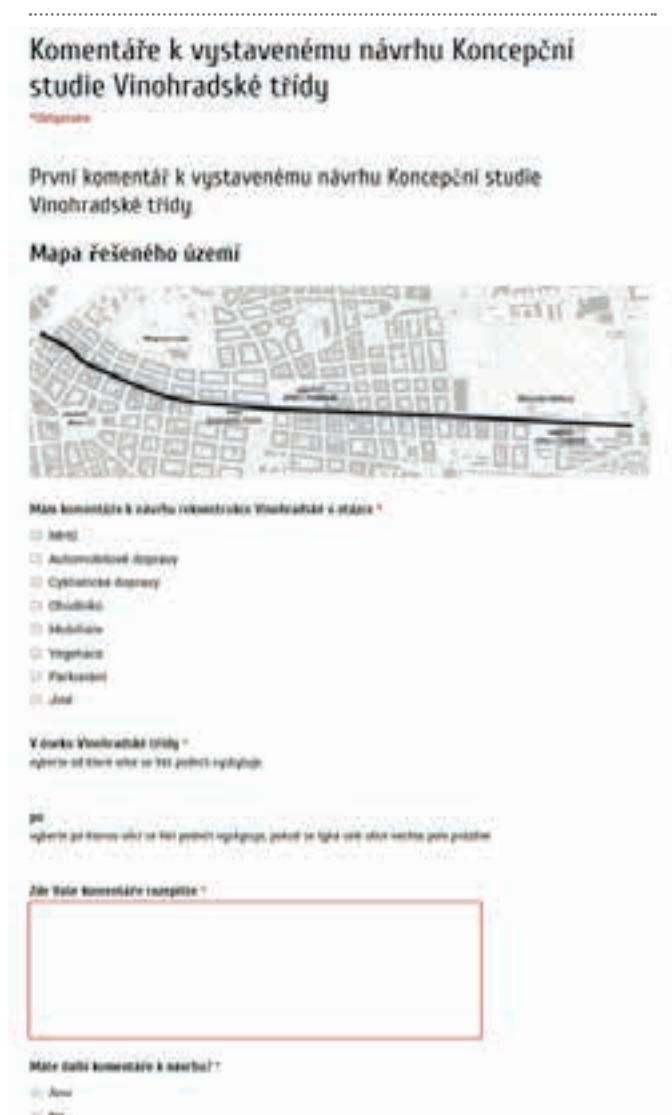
Komentáře k vystavenému návrhu Koncepční studie Vinohradské třídy

*Odpověď

První komentář k vystavenému návrhu Koncepční studie Vinohradské třídy

Mapa řešeného území

Mám komentáře k návrhu rekonstrukce Vinohradské v otázce *

Městí
Automobilové dopravy
Cyklistické dopravy
Chodníků
Mobiliáře
Vegetace
Parkování
Jiné

V úseku Vinohradské třídy *
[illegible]

po
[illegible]

Zde Vaše komentáře rozepište *

Máte další komentáře k návrhu? *
Ano
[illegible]